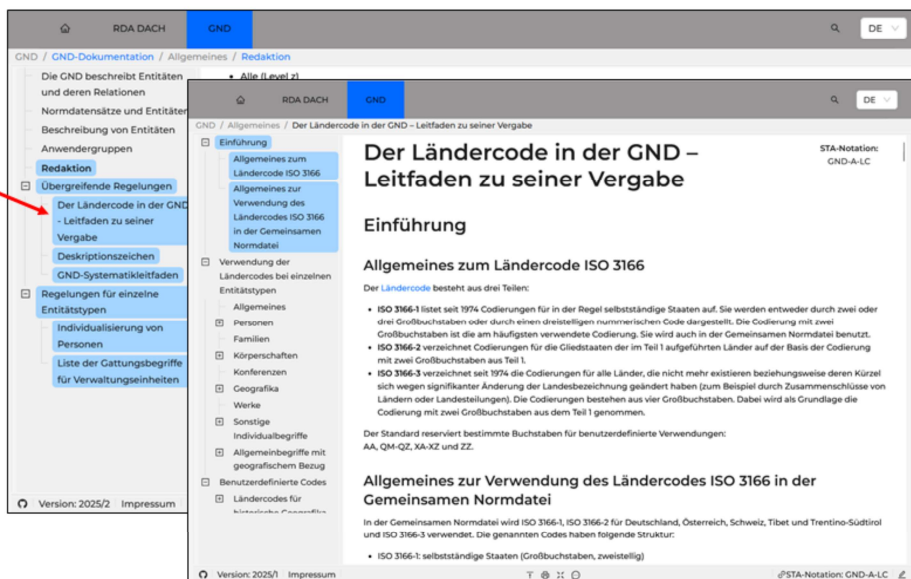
RDA DACH GND

DE

GND / GND-Dokumentation / Allgemeines / Redaktion

Die GND beschreibt Entitäten und deren Relationen

Normdatensätze und Entitäten

Beschreibung von Entitäten

Anwendergruppen

Redaktion

Übergreifende Regelungen

Der Ländercode in der GND - Leitfaden zu seiner Vergabe

Deskriptionszeichen

GND-Systematikleitfaden

Regelungen für einzelne Entitätstypen

Individualisierung von Personen

Liste der Gattungsbegriffe für Verwaltungseinheiten

• Alle (Level z)

Version: 2025/2 Impressum

RDA DACH GND

DE

GND / Allgemeines / Der Ländercode in der GND – Leitfaden zu seiner Vergabe

Einführung

Allgemeines zum Ländercode ISO 3166

Allgemeines zur Verwendung des Ländercodes ISO 3166 in der Gemeinsamen Normdatei

Verwendung der Ländercodes bei einzelnen Entitätstypen

Allgemeines

Personen

Familien

Körperschaften

Konferenzen

Geografika

Werke

Sonstige Individualbegriffe

Allgemeinbegriffe mit geografischem Bezug

Benutzerdefinierte Codes

Ländercodes für historische Geografika

Der Ländercode in der GND – Leitfaden zu seiner Vergabe

STA-Notation: GND-A-LC

Einführung

Allgemeines zum Ländercode ISO 3166

Der Ländercode besteht aus drei Teilen:

• ISO 3166-1 listet seit 1974 Codierungen für in der Regel selbstständige Staaten auf. Sie werden entweder durch zwei oder drei Großbuchstaben oder durch einen dreistelligen nummerischen Code dargestellt. Die Codierung mit zwei Großbuchstaben ist die am häufigsten verwendete Codierung. Sie wird auch in der Gemeinsamen Normdatei benutzt.
• ISO 3166-2 verzeichnet Codierungen für die Gliedstaaten der im Teil 1 aufgeführten Länder auf der Basis der Codierung mit zwei Großbuchstaben aus Teil 1.
• ISO 3166-3 verzeichnet seit 1974 die Codierungen für alle Länder, die nicht mehr existieren beziehungsweise deren Kürzel sich wegen signifikanter Änderung der Landesbezeichnung geändert haben (zum Beispiel durch Zusammenschlüsse von Ländern oder Landesteilungen). Die Codierungen bestehen aus vier Großbuchstaben. Dabei wird als Grundlage die Codierung mit zwei Großbuchstaben aus dem Teil 1 genommen.

Der Standard reserviert bestimmte Buchstaben für benutzerdefinierte Verwendungen: AA, QM-QZ, XA-XZ und ZZ.

Allgemeines zur Verwendung des Ländercodes ISO 3166 in der Gemeinsamen Normdatei

In der Gemeinsamen Normdatei wird ISO 3166-1, ISO 3166-2 für Deutschland, Österreich, Schweiz, Tibet und Trentino-Südtirol und ISO 3166-3 verwendet. Die genannten Codes haben folgende Struktur:

• ISO 3166-1: selbstständige Staaten (Großbuchstaben, zweistellig)

Version: 2025/1 Impressum

STA-Notation: GND-A-LC